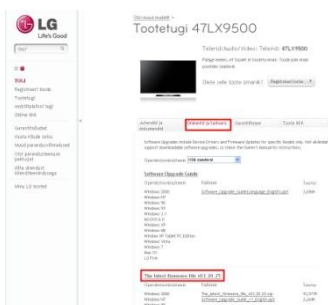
LG
Life's Good

Tootetugi 47LX9500

Telerid/Audio/Video: Telerid: 47LX9500

Dele sele toote omanik?

Juhendid ja dokumendid
Draiverid ja tarkvara
Garantiiteave
Toote KKK

Software Upgrade Guide

The latest firmware file (03.20.27)

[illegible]